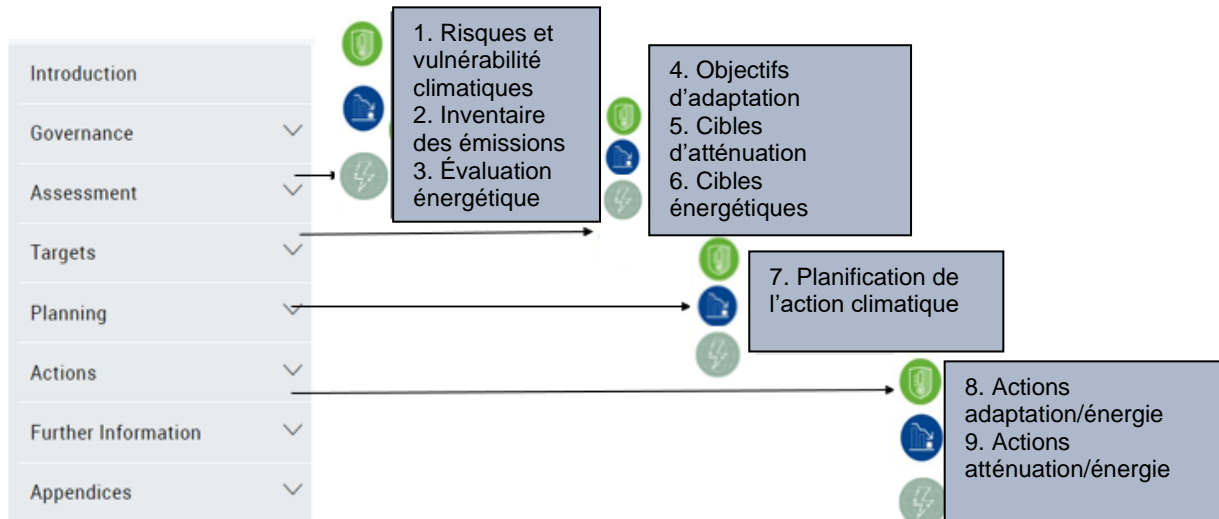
Introduction

Governance

Assessment

Targets

Planning

Actions

Further Information

Appendices

1. Risques et vulnérabilité climatiques
2. Inventaire des émissions
3. Évaluation énergétique

4. Objectifs d'adaptation
5. Cibles d'atténuation
6. Cibles énergétiques

7. Planification de l'action climatique

8. Actions adaptation/énergie
9. Actions atténuation/énergie